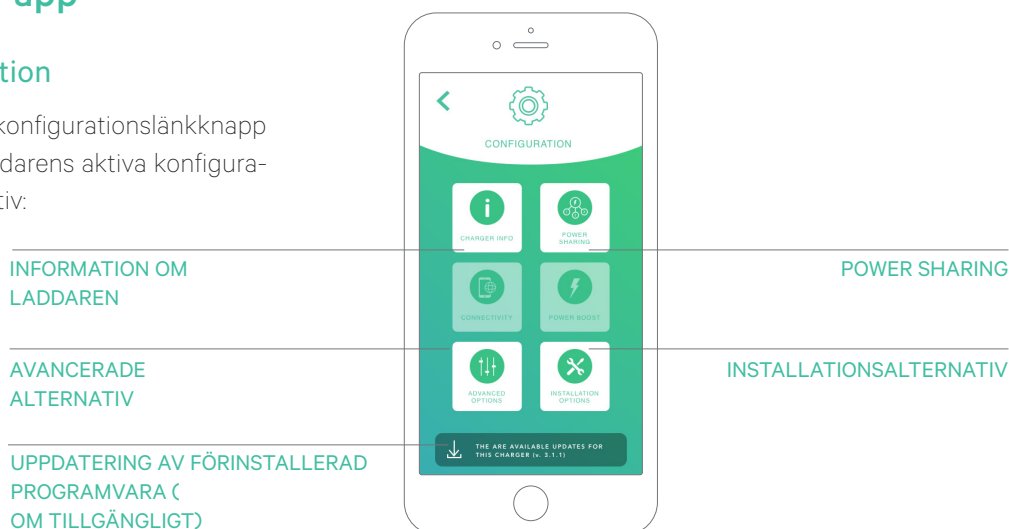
app

tion

konfigurationslänkknapp darens aktiva konfiguratiiv:

CONFIGURATION

CHARGER INFO

POWER SHARING

CONNECTIVITY

POWER BOOST

ADVANCED OPTIONS

INSTALLATION OPTIONS

THE ARE AVAILABLE UPDATES FOR THIS CHARGER (v. 3.1.1)

INFORMATION OM LADDAREN

POWER SHARING

AVANCERADE ALTERNATIV

INSTALLATIONSALTERNATIV

UPPDATERING AV FÖRINSTALLERAD PROGRAMVARA ( OM TILLGÄNGLIGT)